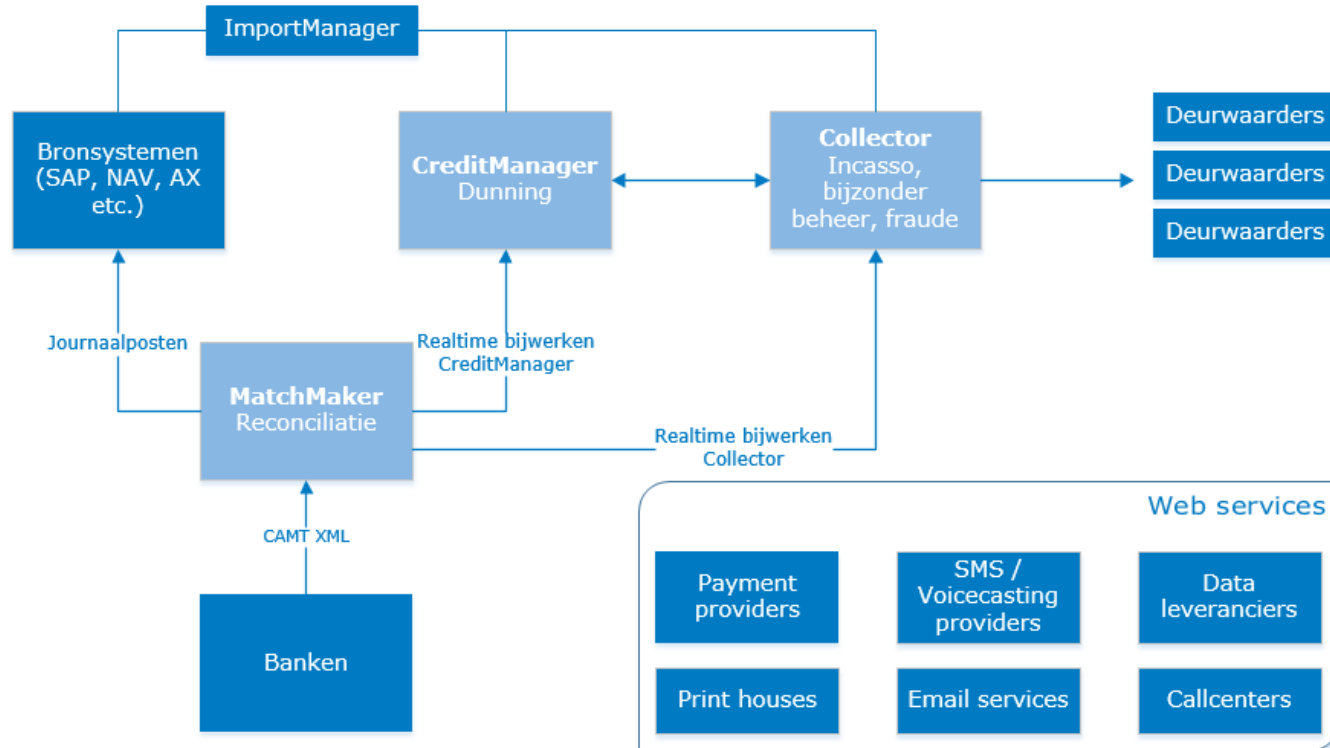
ImportManager

Bronsystemen (SAP, NAV, AX etc.)

CreditManager
Dunning

Collector
Incasso, bijzonder beheer, fraude

Deurwaarders

Deurwaarders

Deurwaarders

Journaalposten

Realtime bijwerken CreditManager

MatchMaker
Reconciliatie

Realtime bijwerken Collector

CAMT XML

Banken

Web services

Payment providers

SMS / Voicecasting providers

Data leveranciers

Print houses

Email services

Callcenters